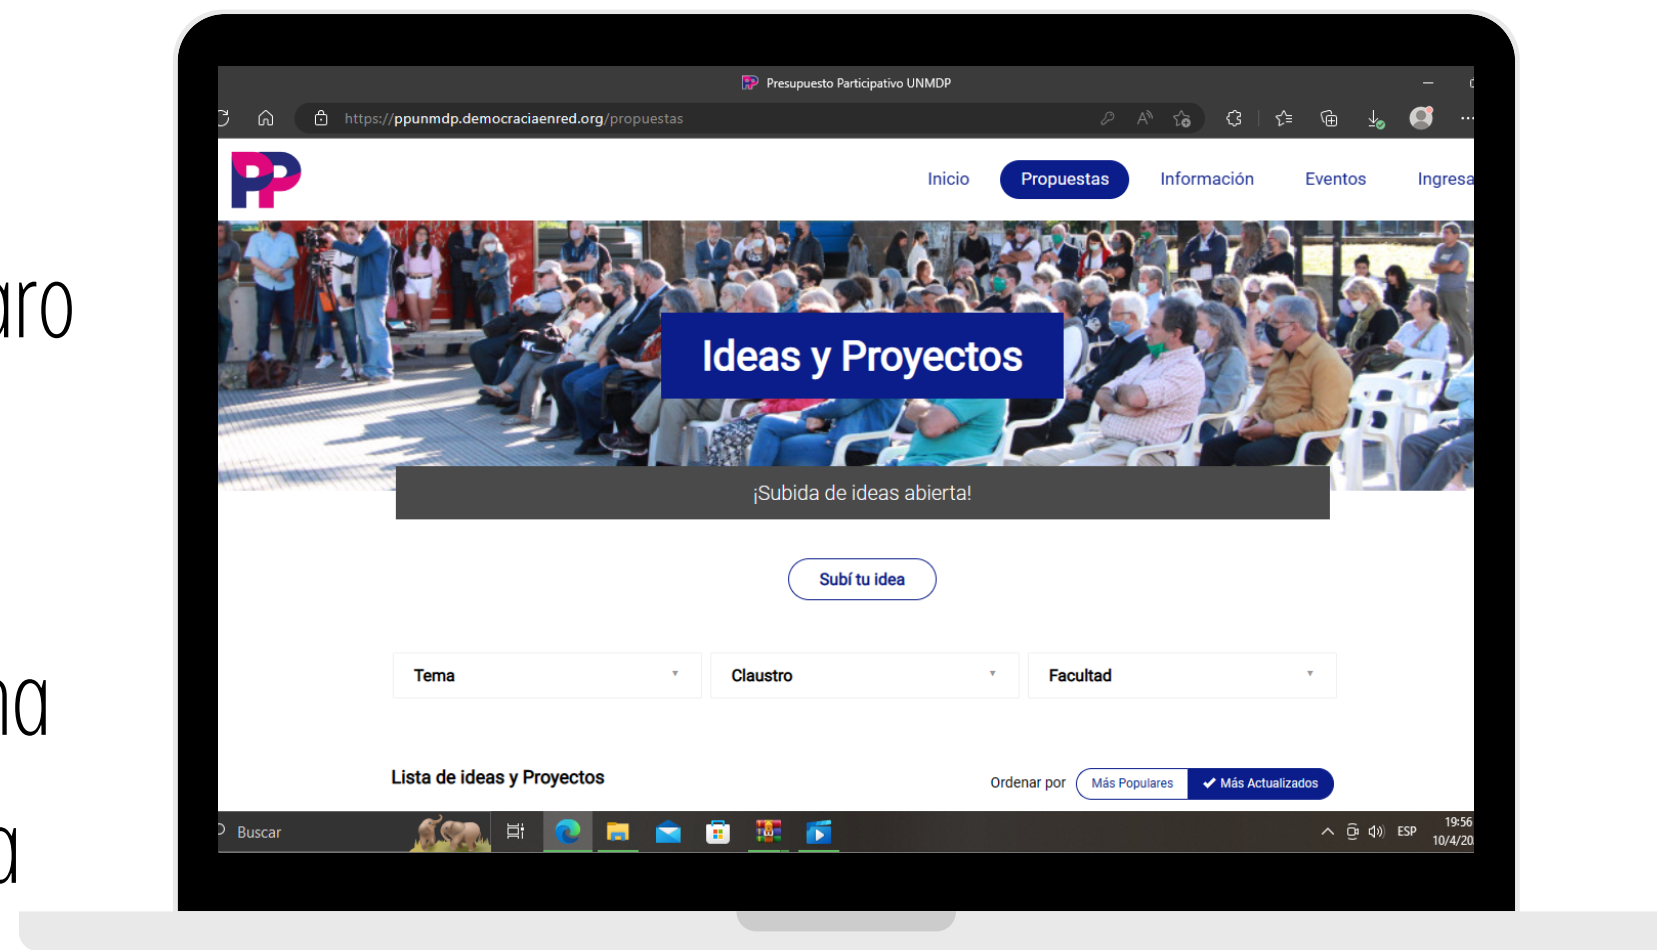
aro

na

a

Presupuesto Participativo UNMDP

https://ppunmdp.democraciaenred.org/propuestas

Inicio
Propuestas
Información
Eventos
Ingresa

Ideas y Proyectos

¡Subida de ideas abierta!

Subí tu idea

Tema
Claustro
Facultad

Lista de ideas y Proyectos

Ordenar por
Más Populares
Más Actualizados

Buscar

ESP
19:56
10/4/20